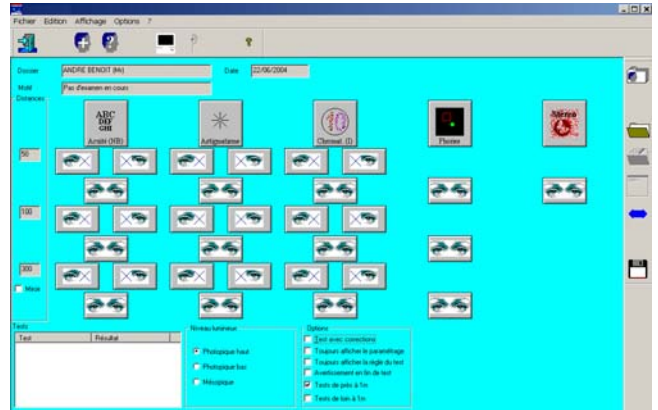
Fichier Edition Affichage Options ?

Dossier ANDRE BENOIT (Mr) Date 22/06/2004

Motif Pas d'examen en cours

Distances

ABC DEF GHI Acuité (XB)

Astigmatisme

Chromat. (I)

Fixation

Stéréo

50

100

300

Mixte

Tests

| Test | Résultat |
|---|---|

Niveau lumineux

Photopique haut

Photopique bas

Mésopique

Options

Test avec corrections

Toujours afficher le paramétrage

Toujours afficher la règle du test

Avertissement en fin de test

Tests de près à 1m

Tests de loin à 1m